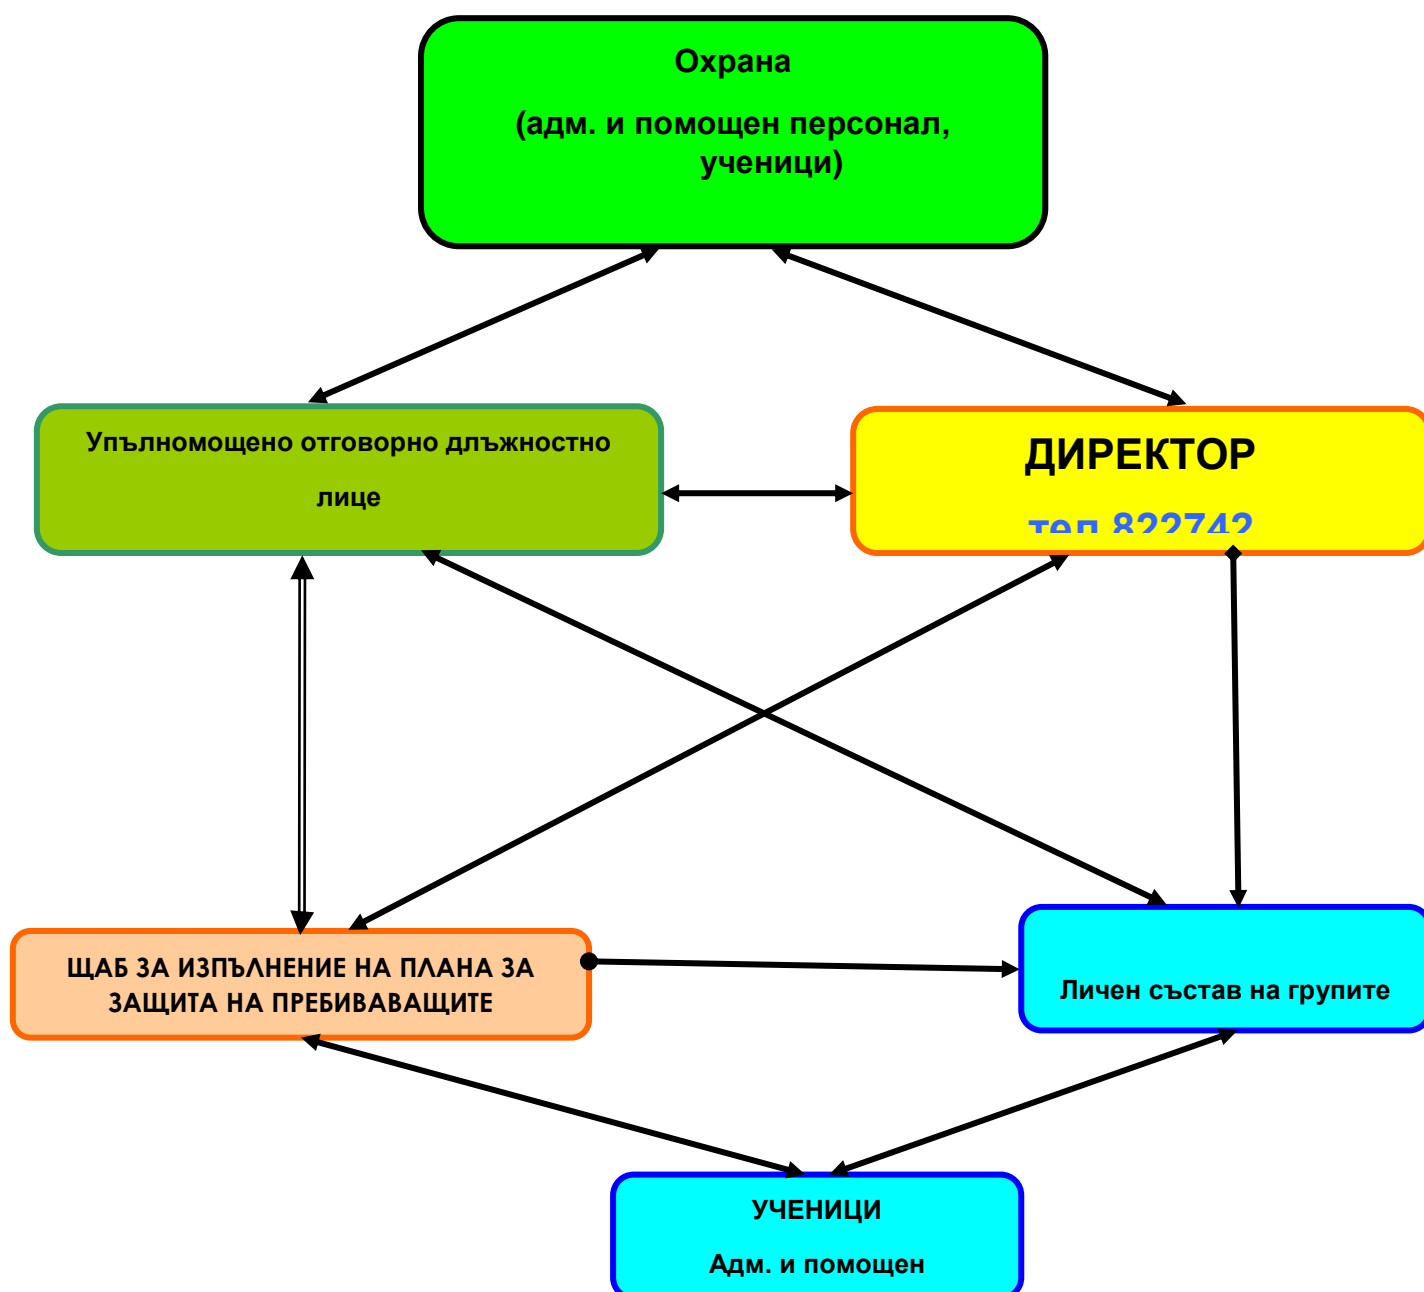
Охрана

(адм. и помощен персонал, ученици)

Упълномощено отговорно длъжностно лице

ДИРЕКТОР

тел 822742

ЩАБ ЗА ИЗПЪЛНЕНИЕ НА ПЛАНА ЗА ЗАЩИТА НА ПРЕБИВАВАЩИТЕ

Личен състав на групите

УЧЕНИЦИ

Адм. и помощен